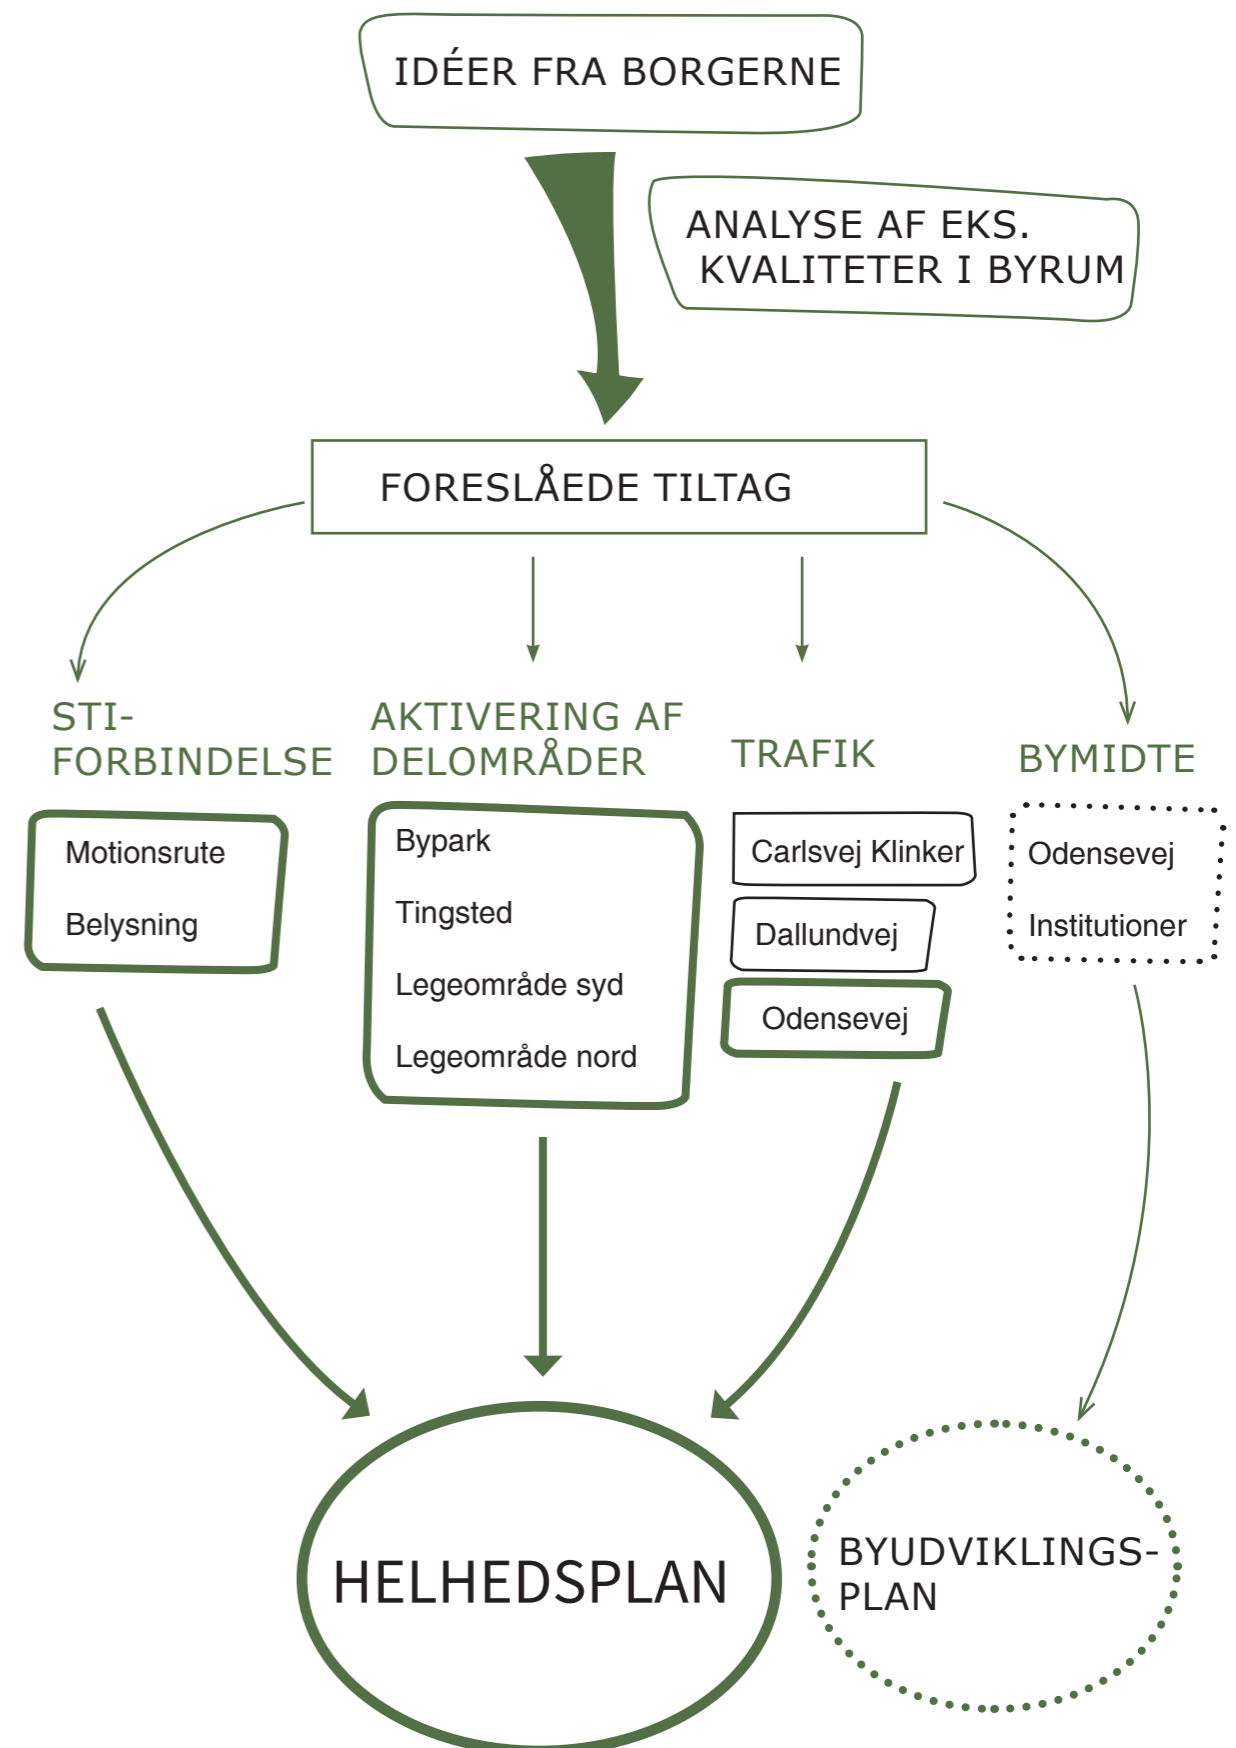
IDÉER FRA BORGERNE

ANALYSE AF EKS. KVALITETER I BYRUM

FORESLÅEDE TILTAG

STI-
FORBINDELSE

Motionsrute

Belysning

AKTIVERING AF
DELOMRÅDER

Bypark

Tingsted

Legeområde syd

Legeområde nord

TRAFIK

Carlsvej Klinker

Dallundvej

Odensevej

BYMIDTE

Odensevej

Institutioner

HELHEDSPLAN

BYUDVIKLINGS-
PLAN